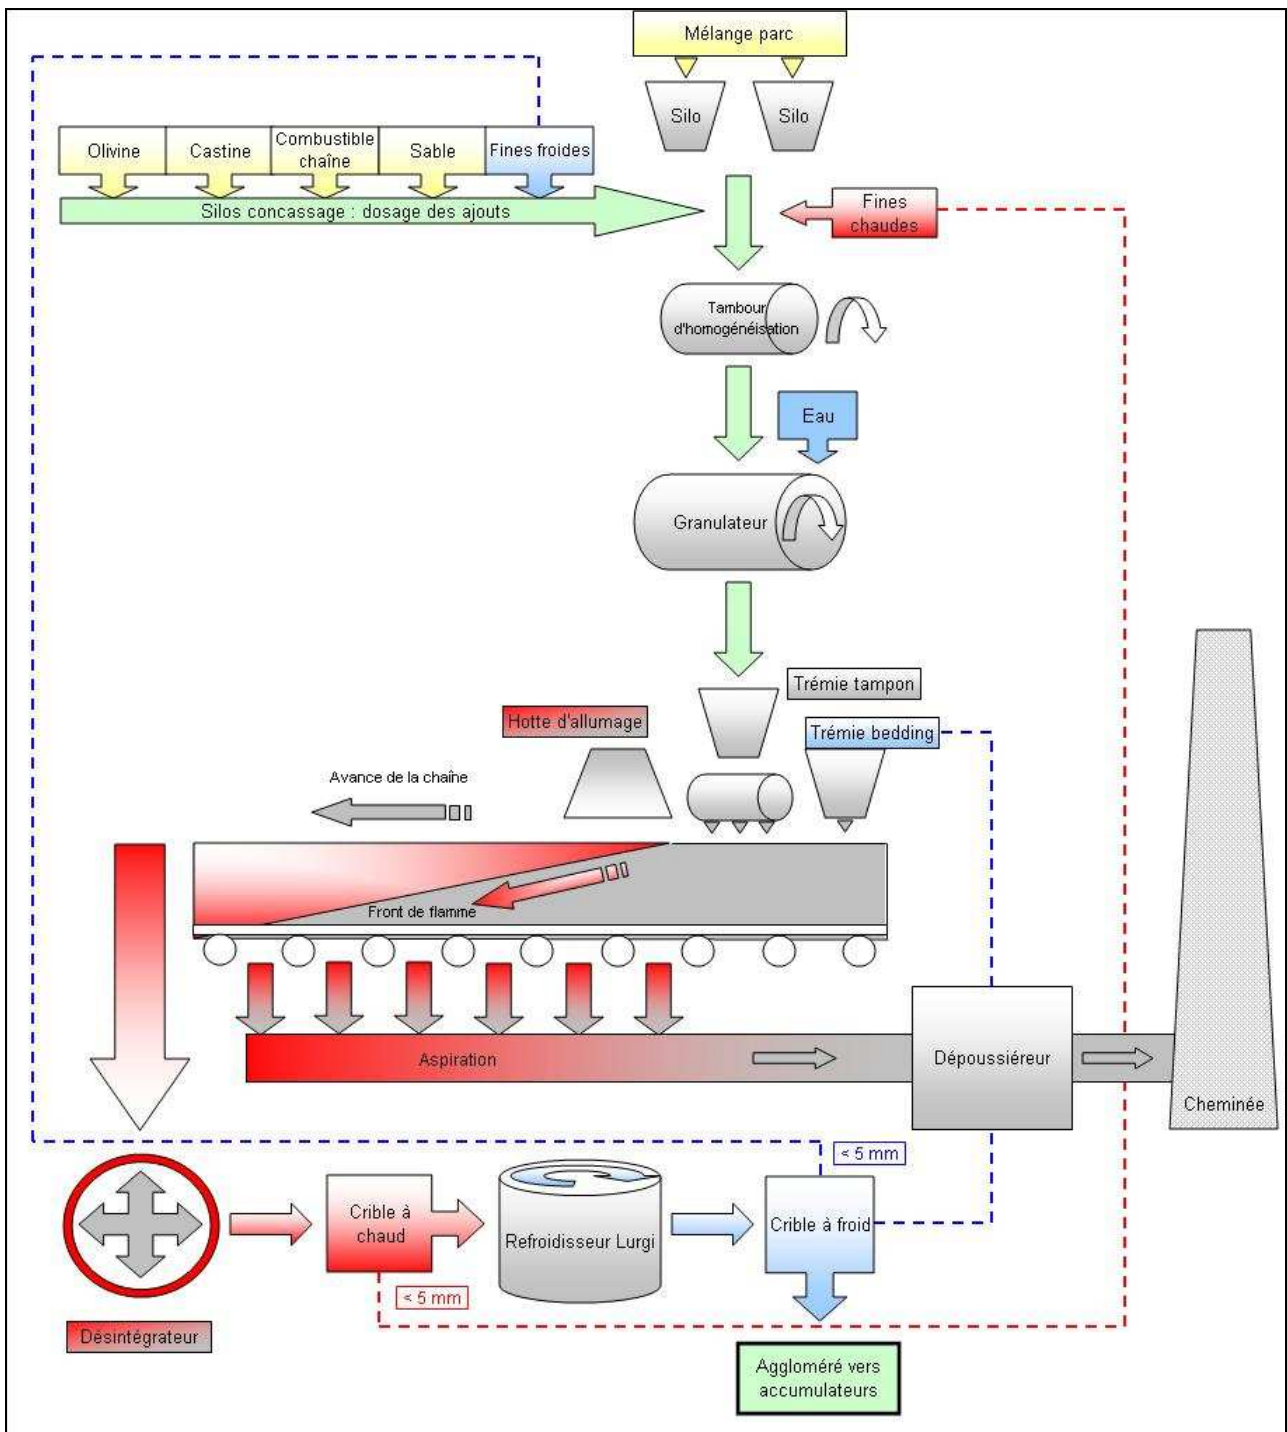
Mélange parc

Silo

Silo

Olivine

Castine

Combustible chaîne

Sable

Fines froides

Silos concassage : dosage des ajouts

Fines chaudes

Tambour d'homogénéisation

Eau

Granulateur

Trémie tampon

Hotte d'allumage

Trémie bedding

Avance de la chaîne

Front de flamme

Aspiration

Dépoussiéreur

Cheminée

< 5 mm

Crible à chaud

Refroidisseur Lurgi

Crible à froid

< 5 mm

Désintégrateur

Aggloméré vers accumulateurs